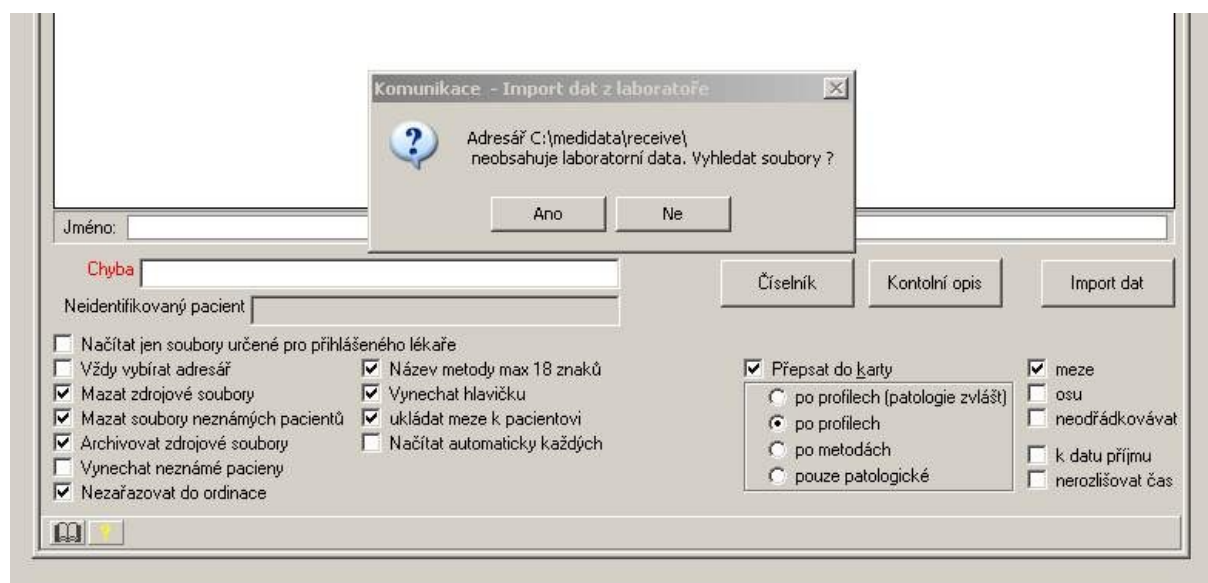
Komunikace - Import dat z laboratoře

Adresář C:\medidata\receive\ neobsahuje laboratorní data. Vyhledat soubory ?

Ano
Ne

Jméno:

Chyba

Neidentifikovaný pacient

Číselník
Kontolní opis
Import dat

Načítat jen soubory určené pro přihlášeného lékaře
Vždy vybírat adresář
Mazat zdrojové soubory
Mazat soubory neznámých pacientů
Archivovat zdrojové soubory
Vynechat neznámé pacieny
Nezařazovat do ordinace

Název metody max 18 znaků
Vynechat hlavičku
ukládat meze k pacientovi
Načítat automaticky každých

Přepsat do karty
po profilech (patologie zvlášť)
po profilech
po metodách
pouze patologické

meze
osu
neodřádkovávat
k datu příjmu
nerozlišovat čas